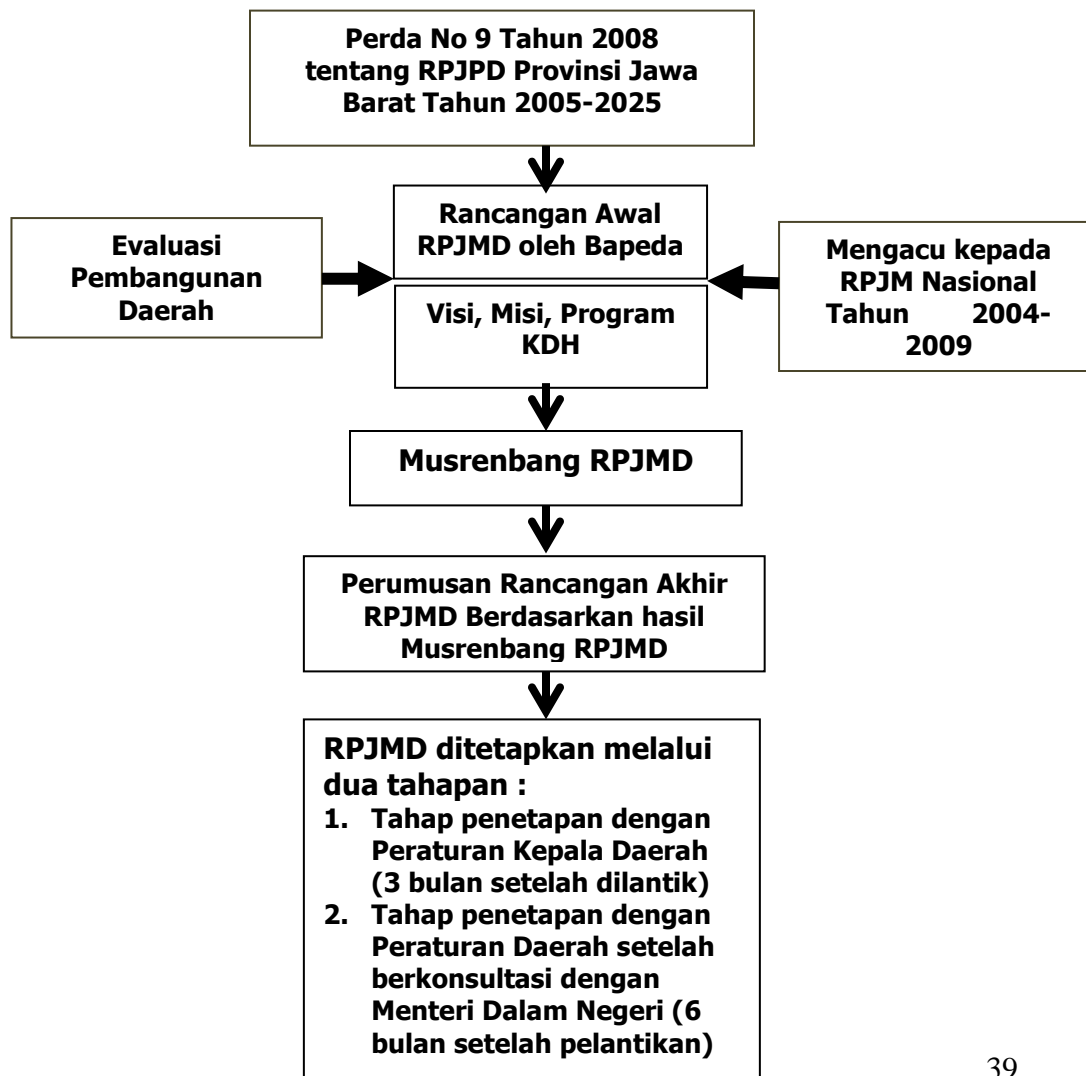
Perda No 9 Tahun 2008 tentang RPJPD Provinsi Jawa Barat Tahun 2005-2025

Rancangan Awal RPJMD oleh Bapeda

Evaluasi Pembangunan Daerah

Mengacu kepada RPJM Nasional Tahun 2004-2009

Visi, Misi, Program KDH

Musrenbang RPJMD

Perumusan Rancangan Akhir RPJMD Berdasarkan hasil Musrenbang RPJMD

RPJMD ditetapkan melalui dua tahapan :
1. Tahap penetapan dengan Peraturan Kepala Daerah (3 bulan setelah dilantik)
2. Tahap penetapan dengan Peraturan Daerah setelah berkonsultasi dengan Menteri Dalam Negeri (6 bulan setelah pelantikan)

39